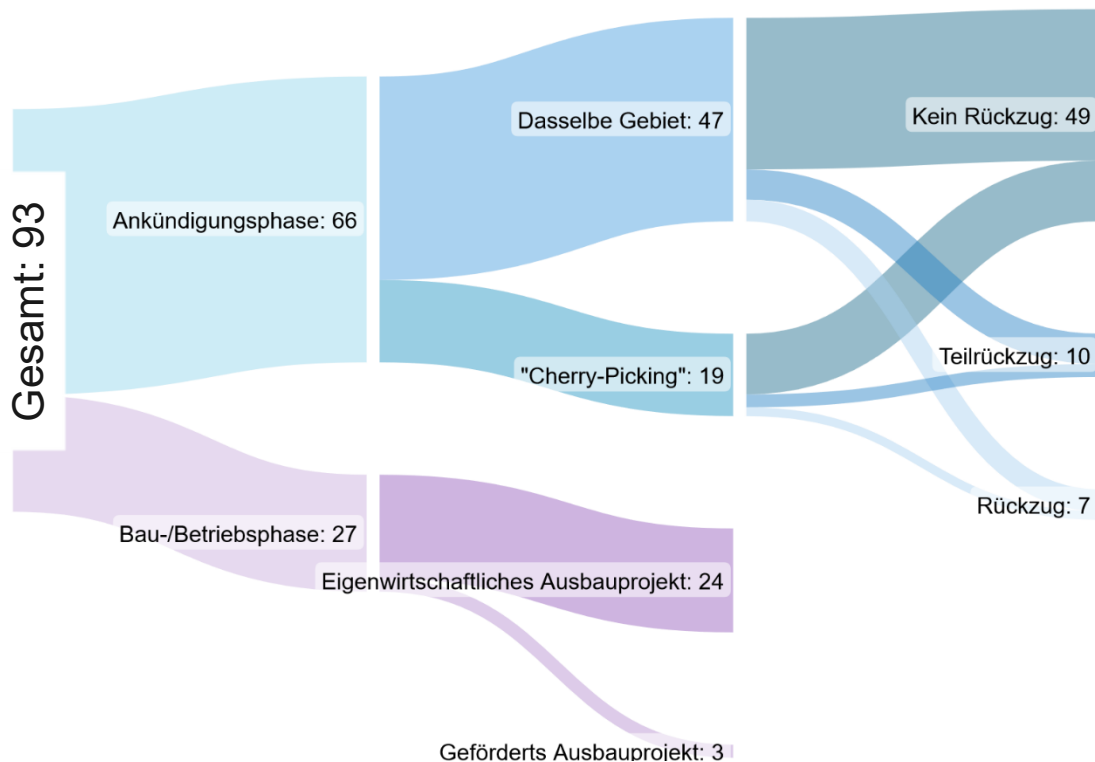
Gesamt: 93

Ankündigungsphase: 66

Bau-/Betriebsphase: 27

Dasselbe Gebiet: 47

"Cherry-Picking": 19

Eigenwirtschaftliches Ausbauprojekt: 24

Geförderts Ausbauprojekt: 3

Kein Rückzug: 49

Teilrückzug: 10

Rückzug: 7